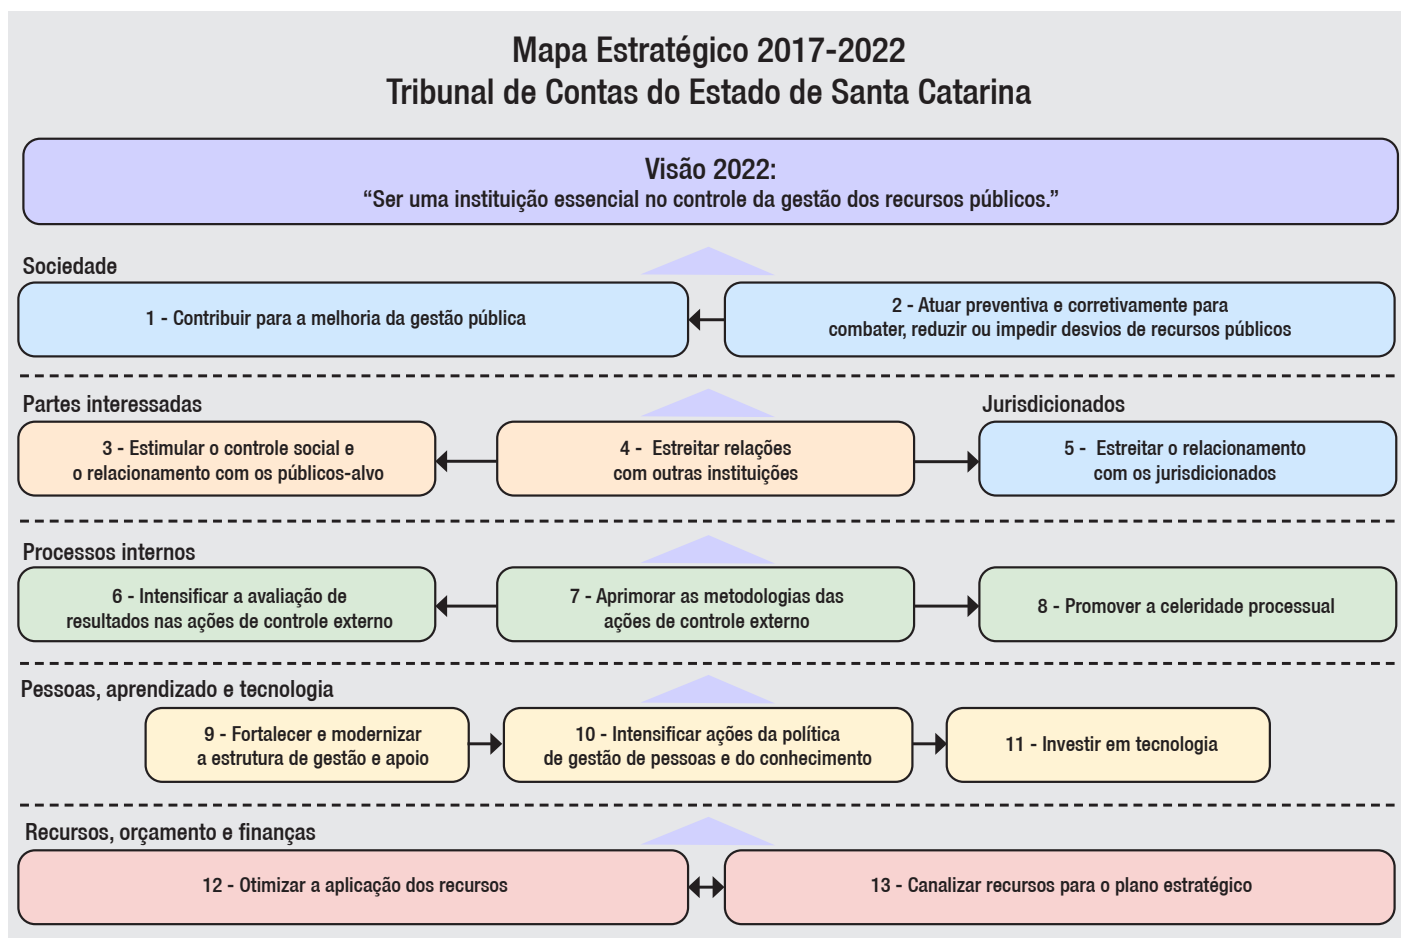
Mapa Estratégico 2017-2022
Tribunal de Contas do Estado de Santa Catarina

Visão 2022:
“Ser uma instituição essencial no controle da gestão dos recursos públicos.”

Sociedade

1 - Contribuir para a melhoria da gestão pública

2 - Atuar preventiva e corretivamente para combater, reduzir ou impedir desvios de recursos públicos

Partes interessadas

Jurisdicionados

3 - Estimular o controle social e o relacionamento com os públicos-alvo

4 - Estreitar relações com outras instituições

5 - Estreitar o relacionamento com os jurisdicionados

Processos internos

6 - Intensificar a avaliação de resultados nas ações de controle externo

7 - Aprimorar as metodologias das ações de controle externo

8 - Promover a celeridade processual

Pessoas, aprendizado e tecnologia

9 - Fortalecer e modernizar a estrutura de gestão e apoio

10 - Intensificar ações da política de gestão de pessoas e do conhecimento

11 - Investir em tecnologia

Recursos, orçamento e finanças

12 - Otimizar a aplicação dos recursos

13 - Canalizar recursos para o plano estratégico